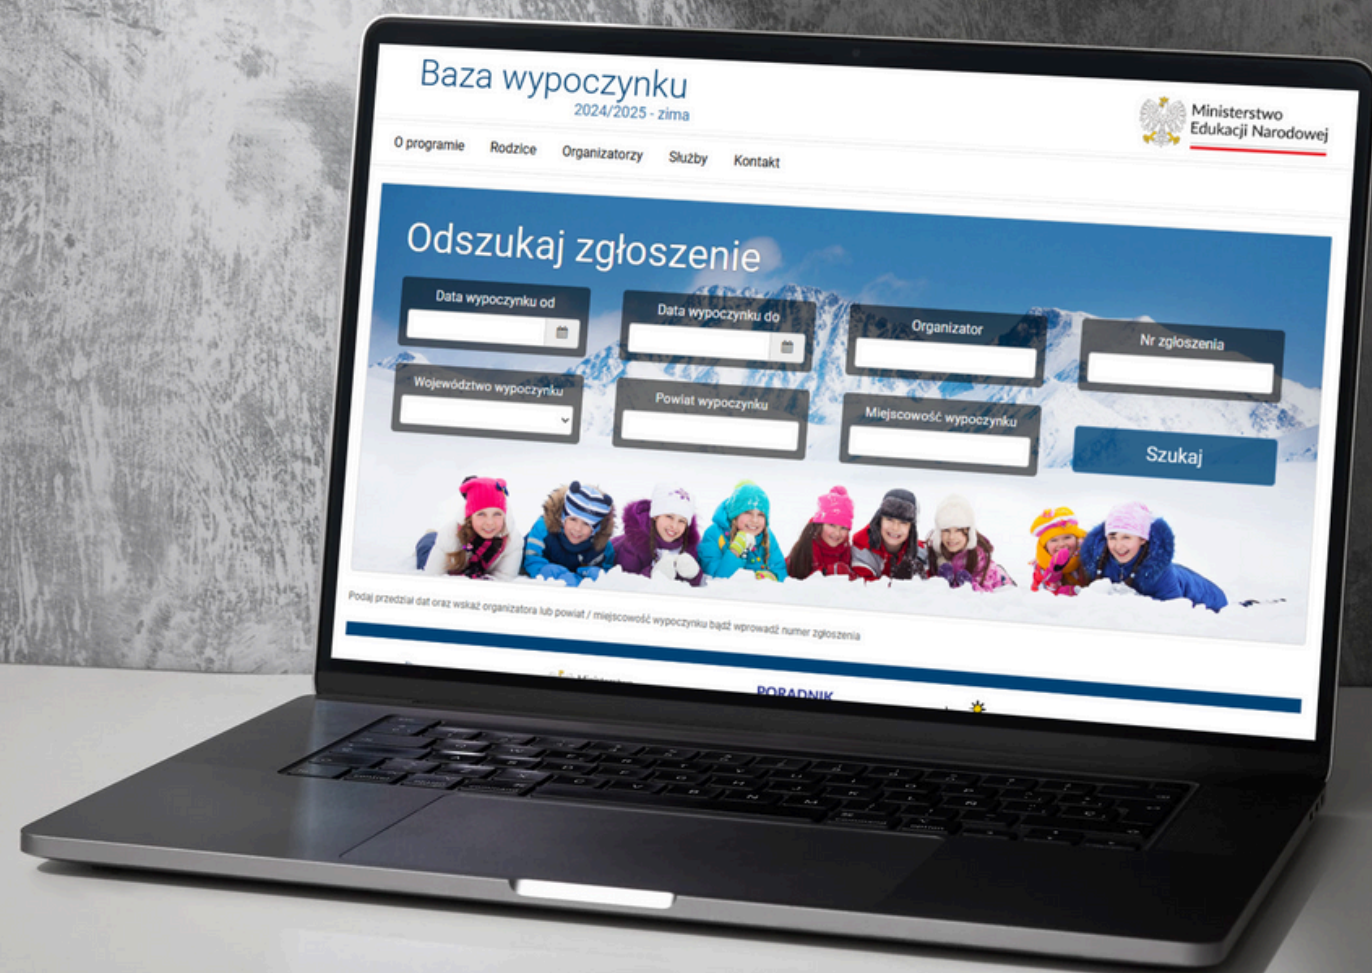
Baza wypoczynku
2024/2025 - zima

Ministerstwo Edukacji Narodowej

O programie Rodzice Organizatorzy Służby Kontakt

Odszukaj zgłoszenie

Data wypoczynku od

Data wypoczynku do

Organizator

Nr zgłoszenia

Województwo wypoczynku

Powiat wypoczynku

Miejscowość wypoczynku

Szukaj

Podaj przedział dat oraz wskaż organizatora lub powiat / miejscowość wypoczynku bądź wprowadź numer zgłoszenia

PORADNIK